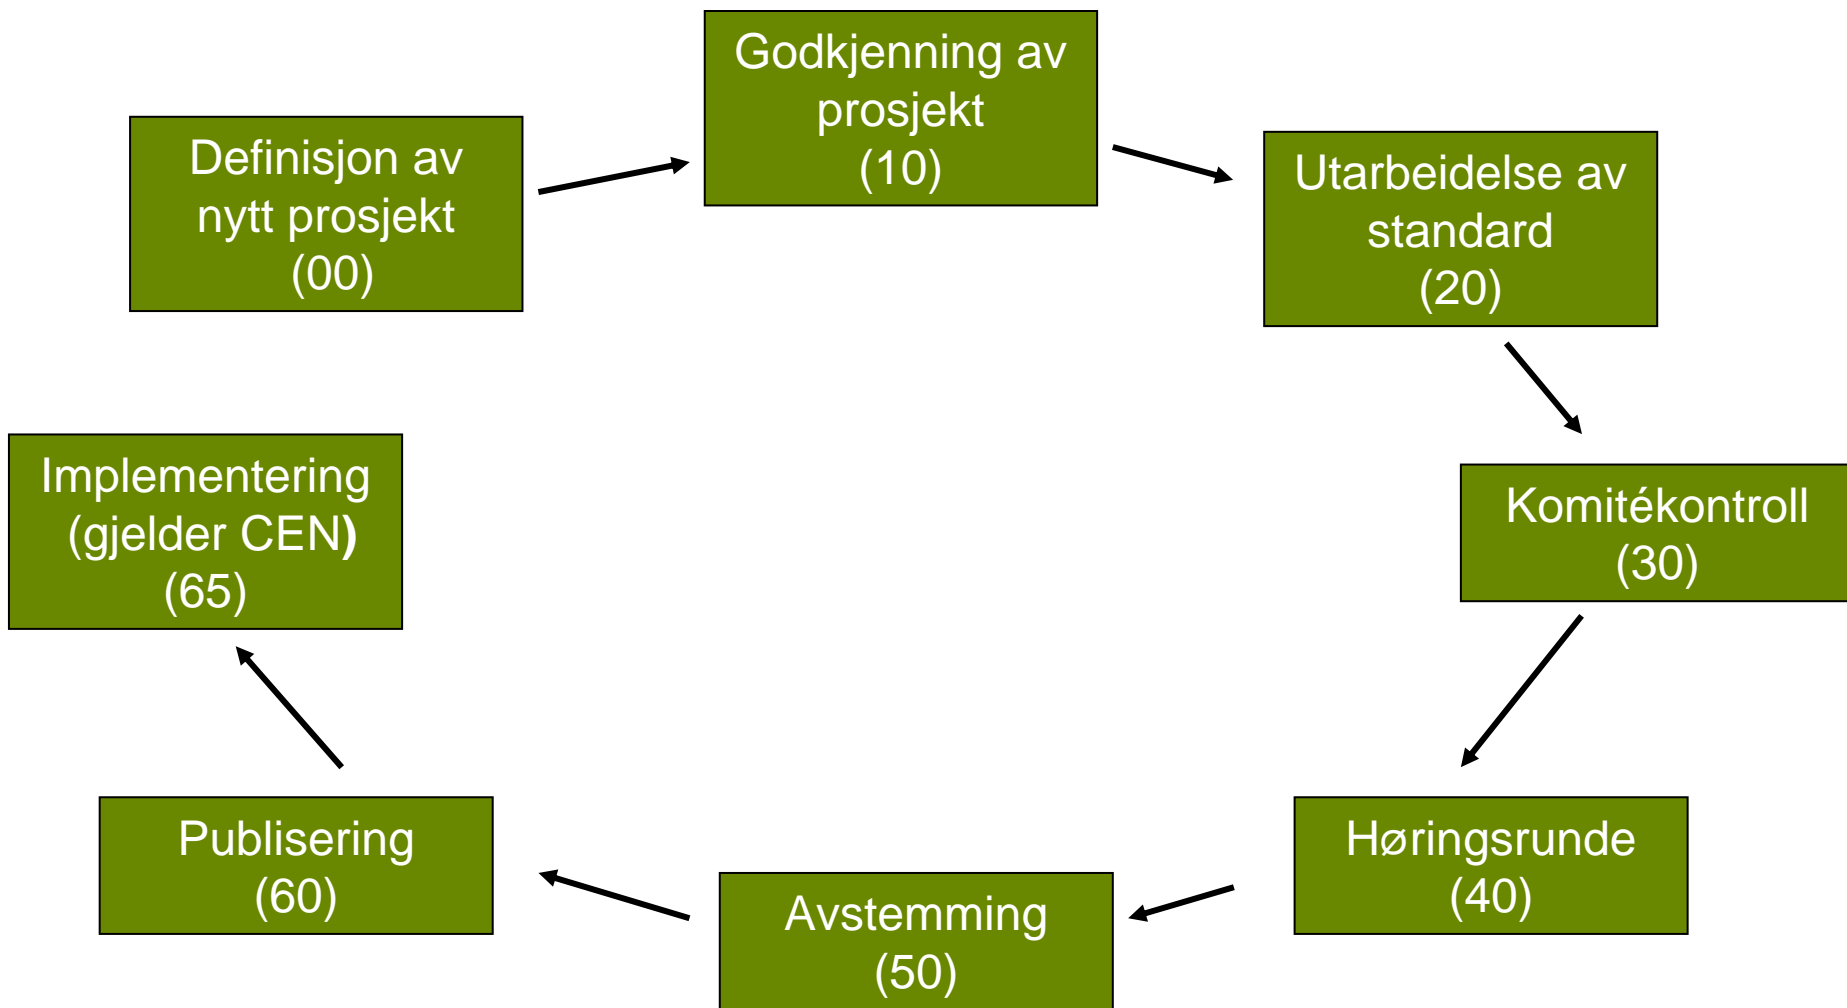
Definisjon av nytt prosjekt (00)

Godkjenning av prosjekt (10)

Utarbeidelse av standard (20)

Komitékontroll (30)

Høringsrunde (40)

Avstemming (50)

Publisering (60)

Implementering (gjelder CEN) (65)